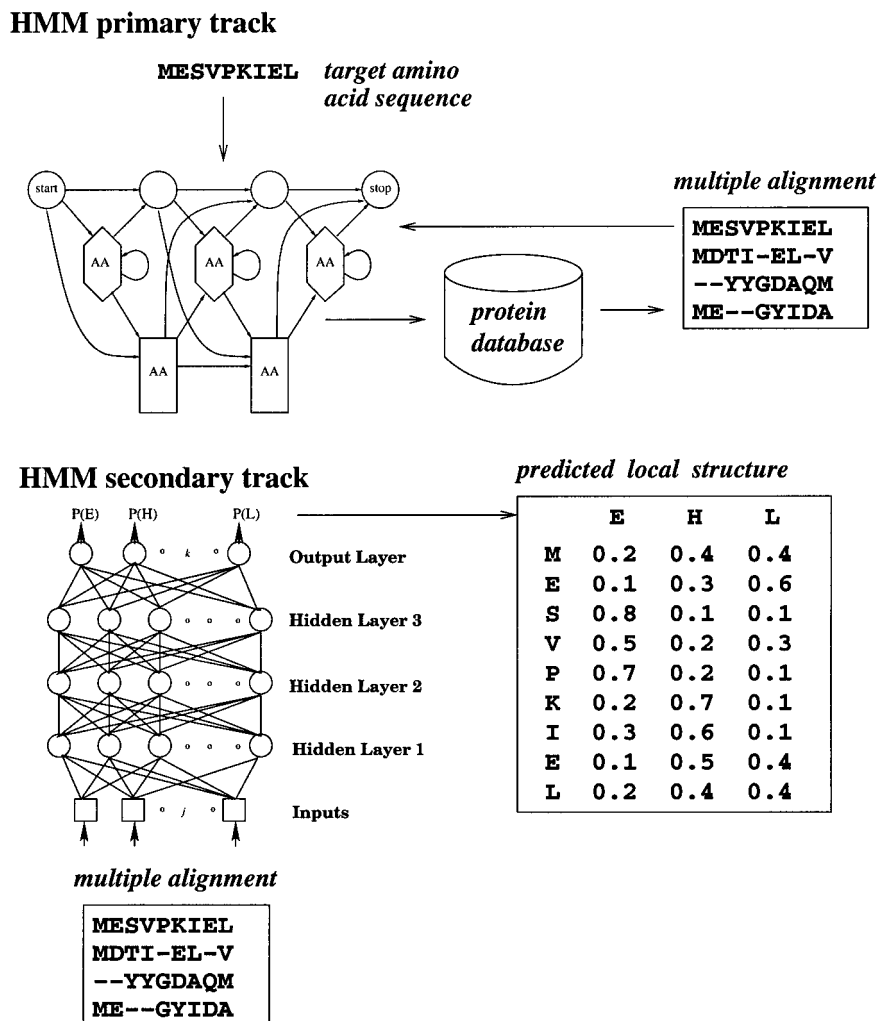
HMM primary track

MESVPKIEL target amino acid sequence

start

stop

AA

AA

AA

AA

AA

protein database

multiple alignment

MESVPKIEL
MDTI-EL-V
--YYGDAQM
ME--GYIDA

HMM secondary track

P(E) P(H) P(L)

k

Output Layer

Hidden Layer 3

Hidden Layer 2

Hidden Layer 1

j

Inputs

predicted local structure

| | E | H | L |
|---|---|---|---|
| M | 0.2 | 0.4 | 0.4 |
| E | 0.1 | 0.3 | 0.6 |
| S | 0.8 | 0.1 | 0.1 |
| V | 0.5 | 0.2 | 0.3 |
| P | 0.7 | 0.2 | 0.1 |
| K | 0.2 | 0.7 | 0.1 |
| I | 0.3 | 0.6 | 0.1 |
| E | 0.1 | 0.5 | 0.4 |
| L | 0.2 | 0.4 | 0.4 |

multiple alignment

MESVPKIEL
MDTI-EL-V
--YYGDAQM
ME--GYIDA